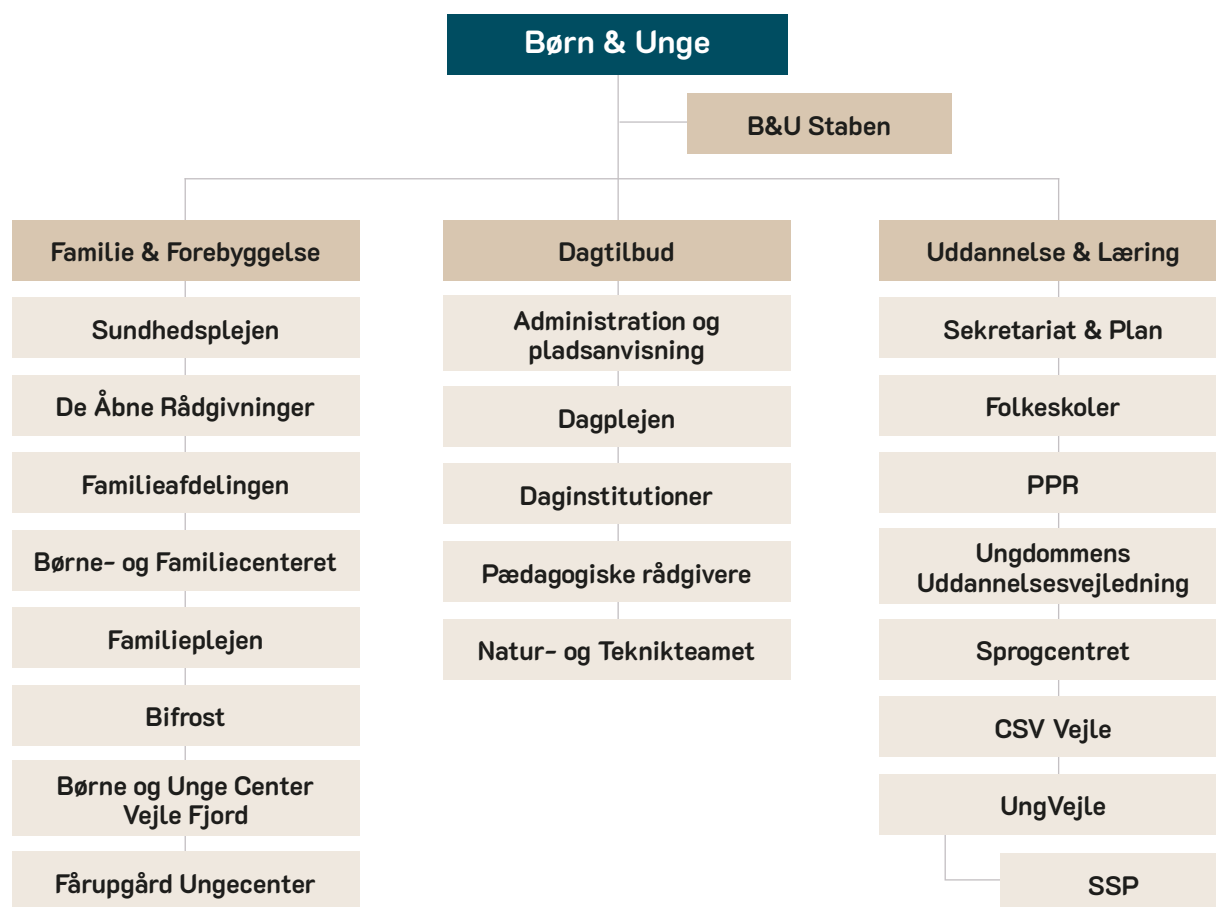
Børn & Unge

B&U Staben

Familie & Forebyggelse

Sundhedsplejen

De Åbne Rådgivninger

Familieafdelingen

Børne- og Familiecenteret

Familieplejen

Bifrost

Børne og Unge Center Vejle Fjord

Fårupgård Ungecenter

Dagtilbud

Administration og pladsanvisning

Dagplejen

Daginstitutioner

Pædagogiske rådgivere

Natur- og Teknikteamet

Uddannelse & Læring

Sekretariat & Plan

Folkeskoler

PPR

Ungdommens Uddannelsesvejledning

Sprogcentret

CSV Vejle

UngVejle

SSP